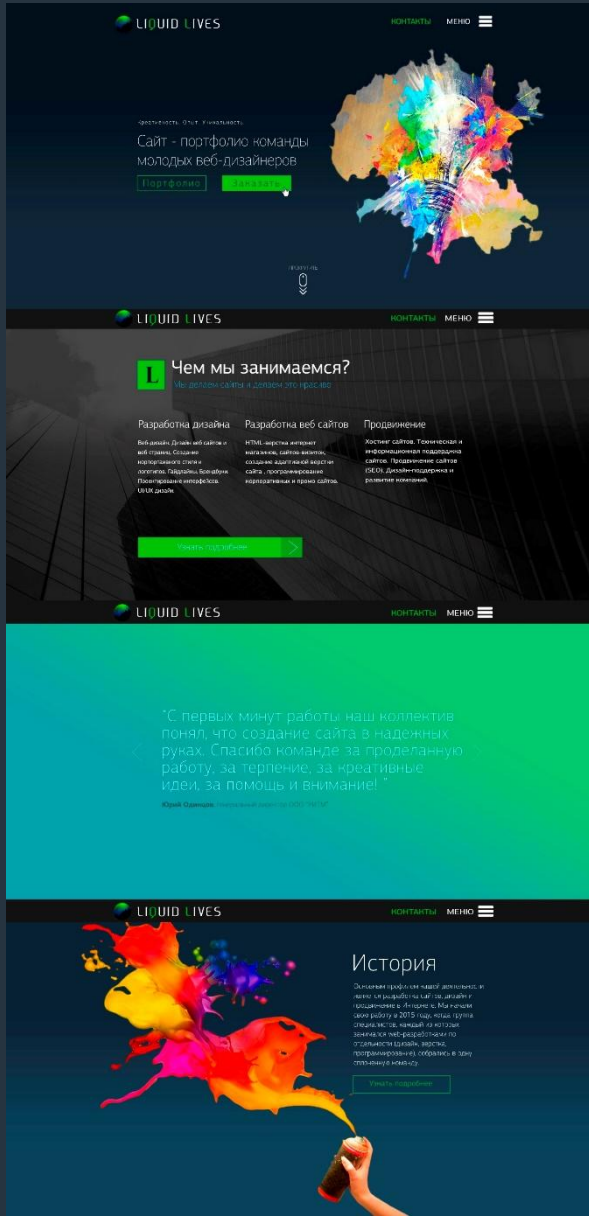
LIQUID LIVES

КОНТАКТЫ МЕНЮ

Креативность. Опыт. Уникальность

Сайт - портфолио команды молодых веб-дизайнеров

Портфолио Заказать

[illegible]

LIQUID LIVES

КОНТАКТЫ МЕНЮ

L

Чем мы занимаемся?

Мы делаем сайты и делаем это красиво

Разработка дизайна

Веб-дизайн. Дизайн веб сайтов и веб страниц. Создание корпоративного стиля и логотипа. Гайдлайны. Брендбук. Позиционирование интерфейсов. UI/UX дизайн

Разработка веб сайтов

HTML-верстка интернет магазинов, сайтов-визиток, создание адаптивной верстки сайта, программирование корпоративных и промо сайтов.

Продвижение

Хостинг сайтов. Техническая и информационная поддержка сайтов. Продвижение сайтов (SEO). Дизайн-поддержка и развитие компаний.

Узнать подробнее

LIQUID LIVES

КОНТАКТЫ МЕНЮ

"С первых минут работы наш коллектив понял, что создание сайта в надежных руках. Спасибо команде за проделанную работу, за терпение, за креативные идеи, за помощь и внимание! "

Юрий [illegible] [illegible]

LIQUID LIVES

КОНТАКТЫ МЕНЮ

История

Основным профилем нашей деятельности является разработка сайтов, дизайн и продвижение в Интернете. Мы начали свою работу в 2015 году, когда группа специалистов, каждый из которых занимался веб-разработкой по отдельности (дизайн, верстка, программирование), собрались в одну сплоченную команду.

Узнать подробнее